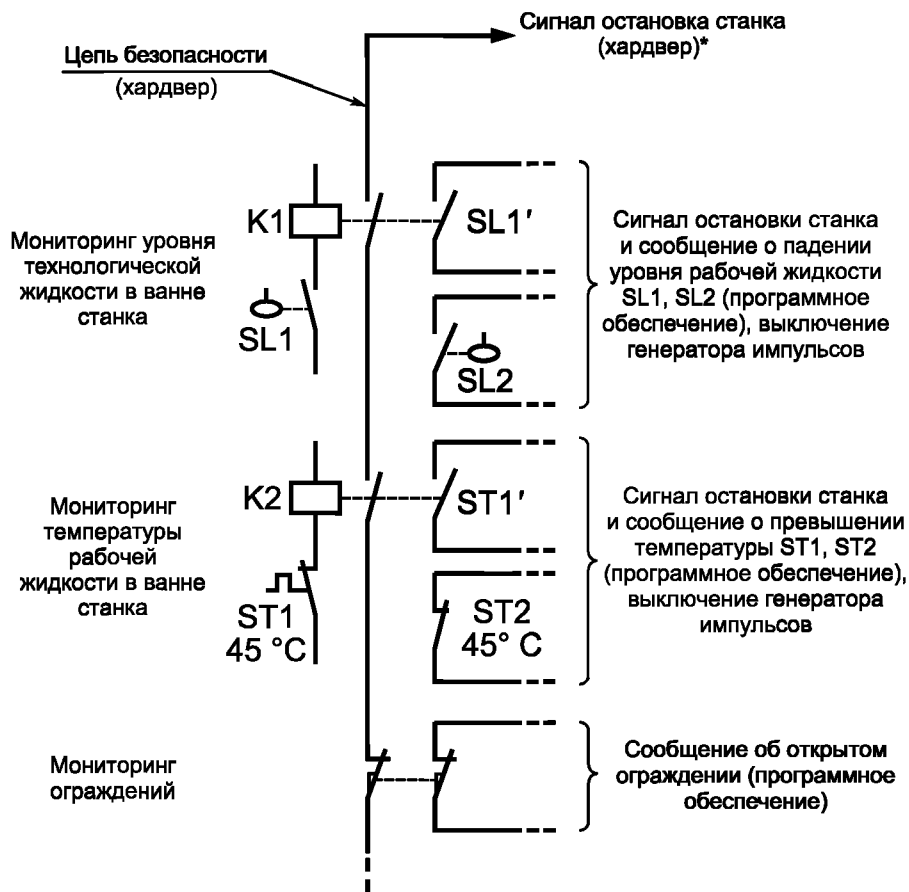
Сигнал остановка станка (хардвер)*

Цепь безопасности (хардвер)

K1

SL1′

Мониторинг уровня технологической жидкости в ванне станка

SL1

SL2

Сигнал остановки станка и сообщение о падении уровня рабочей жидкости SL1, SL2 (программное обеспечение), выключение генератора импульсов

K2

ST1′

Мониторинг температуры рабочей жидкости в ванне станка

ST1
45 °C

ST2
45° C

Сигнал остановки станка и сообщение о превышении температуры ST1, ST2 (программное обеспечение), выключение генератора импульсов

Мониторинг ограждений

Сообщение об открытом ограждении (программное обеспечение)